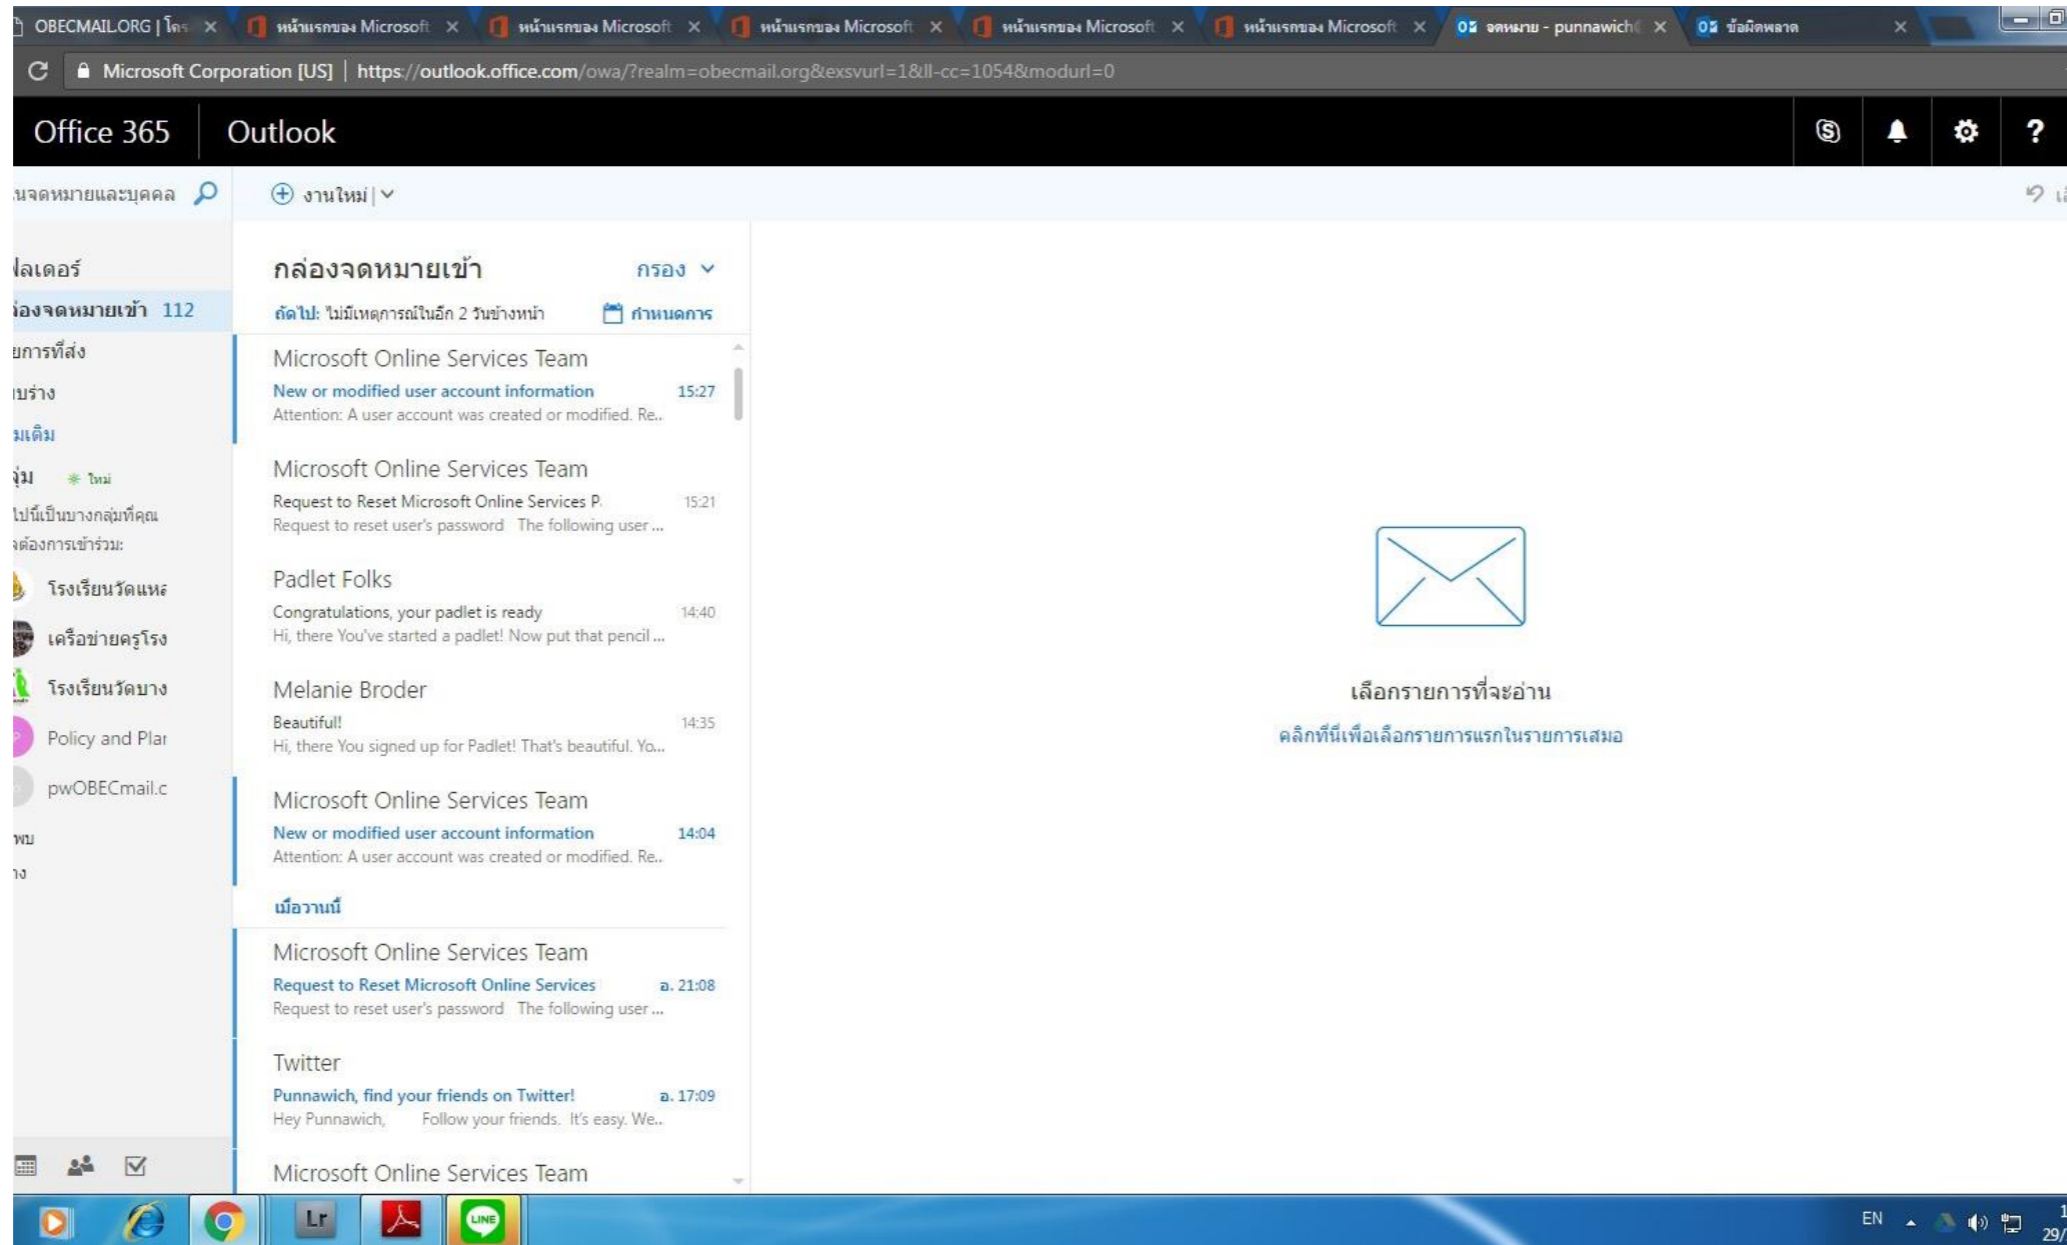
OBECMAIL.ORG | โร × หน้าแรกของ Microsoft × หน้าแรกของ Microsoft × หน้าแรกของ Microsoft × หน้าแรกของ Microsoft × หน้าแรกของ Microsoft × จดหมาย - punnawich × ข้อผิดพลาด ×

Microsoft Corporation [US] | https://outlook.office.com/owa/?realm=obecmail.org&exsvurl=1&ll-cc=1054&modurl=0

Office 365 Outlook

นจดหมายและบุคคล

งานใหม่ |

ฟลเดอร์
ล่องจดหมายเข้า 112
ายการที่ส่ง
บบร่าง
มเติม
ลุ่ม ใหม่
ไปนี้เป็นบางกลุ่มที่คุณ
จต้องการเข้าร่วม:
โรงเรียนวัดแหล
เครือข่ายครูโรง
โรงเรียนวัดบาง
Policy and Plar
pwOBECmail.c
พบ
าง

กล่องจดหมายเข้า กรอง
ถัดไป: ไม่มีเหตุการณ์ในอีก 2 วันข้างหน้า กำหนดการ

Microsoft Online Services Team
New or modified user account information 15:27
Attention: A user account was created or modified. Re..

Microsoft Online Services Team
Request to Reset Microsoft Online Services P. 15:21
Request to reset user's password The following user ...

Padlet Folks
Congratulations, your padlet is ready 14:40
Hi, there You've started a padlet! Now put that pencil ...

Melanie Broder
Beautiful! 14:35
Hi, there You signed up for Padlet! That's beautiful. Yo...

Microsoft Online Services Team
New or modified user account information 14:04
Attention: A user account was created or modified. Re..

เมื่อวานนี้

Microsoft Online Services Team
Request to Reset Microsoft Online Services อ. 21:08
Request to reset user's password The following user ...

Twitter
Punnawich, find your friends on Twitter! อ. 17:09
Hey Punnawich, Follow your friends. It's easy. We...

Microsoft Online Services Team

เลือกรายการที่จะอ่าน
คลิกที่นี่เพื่อเลือกรายการแรกในรายการเสมอ

EN